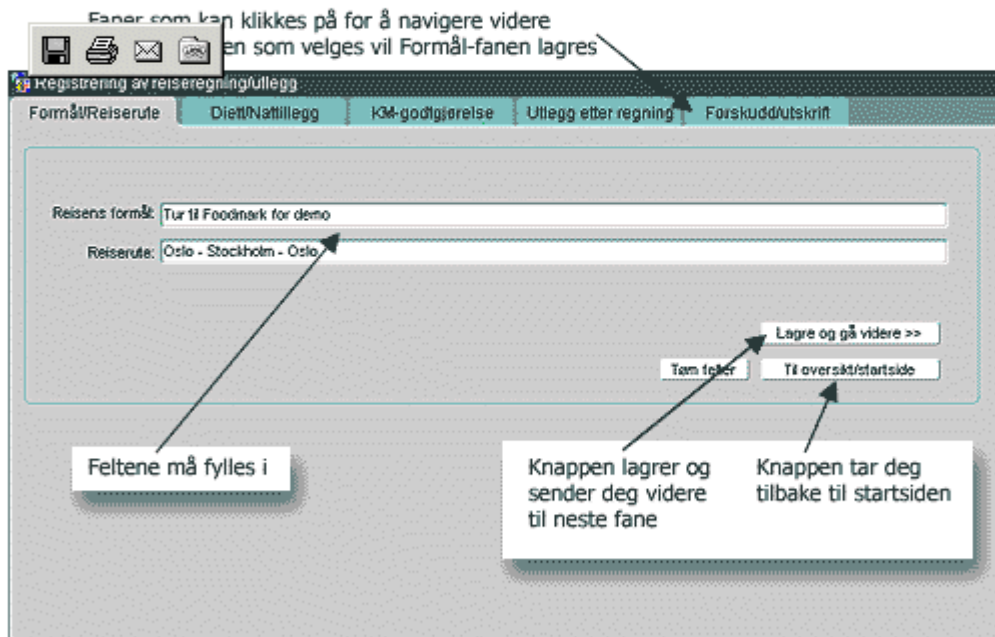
Faner som kan klikkes på for å navigere videre
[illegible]en som velges vil Formål-fanen lagres

Registrering av reiseregning/utlegg

Formål/Reiserute | Diett/Nattillegg | KM-godtgjørelse | Utlegg etter regning | Forskudd/utskrift

Reisens formål: Tur til Foodmark for demo

Reiserute: Oslo - Stockholm - Oslo

Lagre og gå videre >>

Tøm felter

Til oversikt/startside

Feltene må fylles i

Knappen lagrer og sender deg videre til neste fane

Knappen tar deg tilbake til startsiden